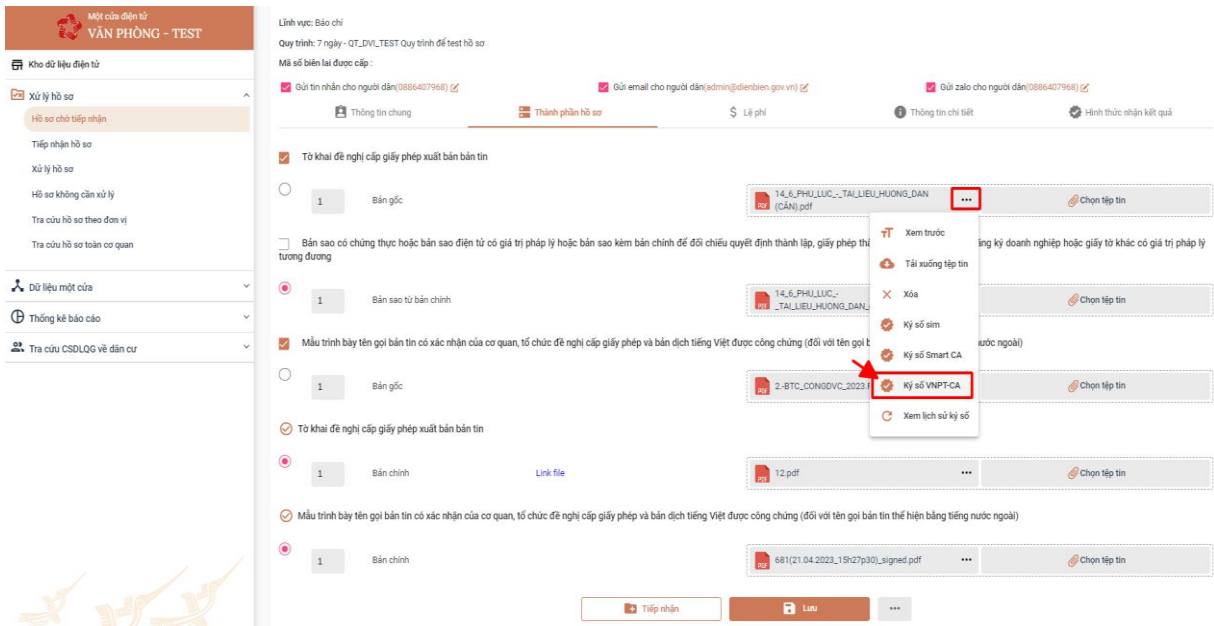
Một cửa điện tử
VĂN PHÒNG - TEST

Kho dữ liệu điện tử

Xử lý hồ sơ

Hồ sơ chờ tiếp nhận

Tiếp nhận hồ sơ

Xử lý hồ sơ

Hồ sơ không cần xử lý

Tra cứu hồ sơ theo đơn vị

Tra cứu hồ sơ toàn cơ quan

Dữ liệu một cửa

Thống kê báo cáo

Tra cứu CSDLQG về dân cư

Lĩnh vực: Báo chí

Quy trình: 7 ngày - QT_DVI_TEST Quy trình để test hồ sơ

Mã số biên lai được cấp :

Gửi tin nhắn cho người dân(0886407968)   Gửi email cho người dân(admin@dienbien.gov.vn)   Gửi zalo cho người dân(0886407968)

Thông tin chung   Thành phần hồ sơ   Lệ phí   Thông tin chi tiết   Hình thức nhận kết quả

Tờ khai đề nghị cấp giấy phép xuất bản bản tin

1   Bản gốc   14_6_PHU_LUC_-_TAI_LIEU_HUONG_DAN (CẦN).pdf   ...   Chọn tệp tin

Bản sao có chứng thực hoặc bản sao điện tử có giá trị pháp lý hoặc bản sao kèm bản chính để đối chiếu quyết định thành lập, giấy phép thà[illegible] ký doanh nghiệp hoặc giấy tờ khác có giá trị pháp lý tương đương

1   Bản sao từ bản chính   14_6_PHU_LUC_-_TAI_LIEU_HUONG_DAN_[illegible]   Chọn tệp tin

Mẫu trình bày tên gọi bản tin có xác nhận của cơ quan, tổ chức đề nghị cấp giấy phép và bản dịch tiếng Việt được công chứng (đối với tên gọi b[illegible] nước ngoài)

1   Bản gốc   2.-BTC_CONGDVC_2023.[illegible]   Chọn tệp tin

Xem trước
Tải xuống tệp tin
Xóa
Ký số sim
Ký số Smart CA
Ký số VNPT-CA
Xem lịch sử ký số

Tờ khai đề nghị cấp giấy phép xuất bản bản tin

1   Bản chính   Link file   12.pdf   ...   Chọn tệp tin

Mẫu trình bày tên gọi bản tin có xác nhận của cơ quan, tổ chức đề nghị cấp giấy phép và bản dịch tiếng Việt được công chứng (đối với tên gọi bản tin thể hiện bằng tiếng nước ngoài)

1   Bản chính   681(21.04.2023_15h27p30)_signed.pdf   ...   Chọn tệp tin

Tiếp nhận   Lưu   ...